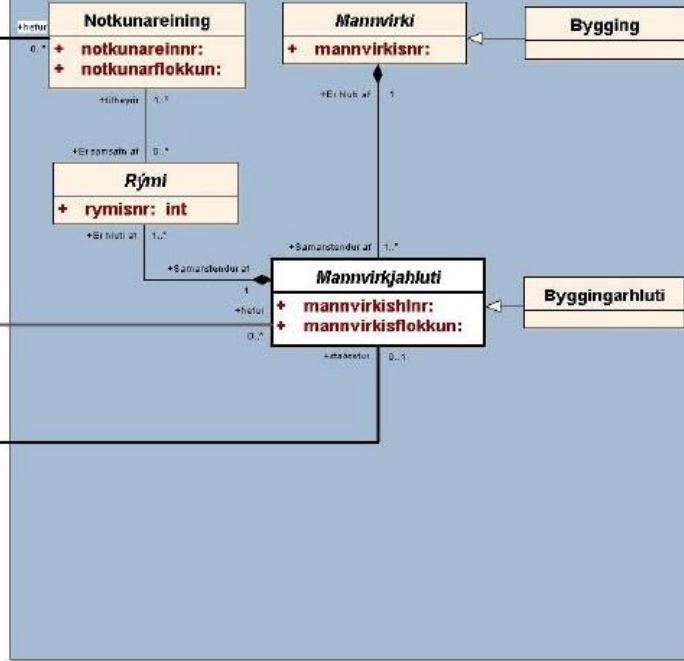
+hefur
0..*

Notkunareining
+ notkunareinnr:
+ notkunarflokkun:

+tilheyrir 1..*

+Er samsett af 0..*

Rými
+ rymisnr: int

+Er hluti af 1..*

+Samanstendur af
1

Mannvirki
+ mannvirkisnr:

+Er hluti af 1

+Samanstendur af 1..*

Bygging

Mannvirkjahluti
+ mannvirkishlnr:
+ mannvirkisflokkun:

+hefur
0..*

+staðsetur 0..1

Byggingarhluti